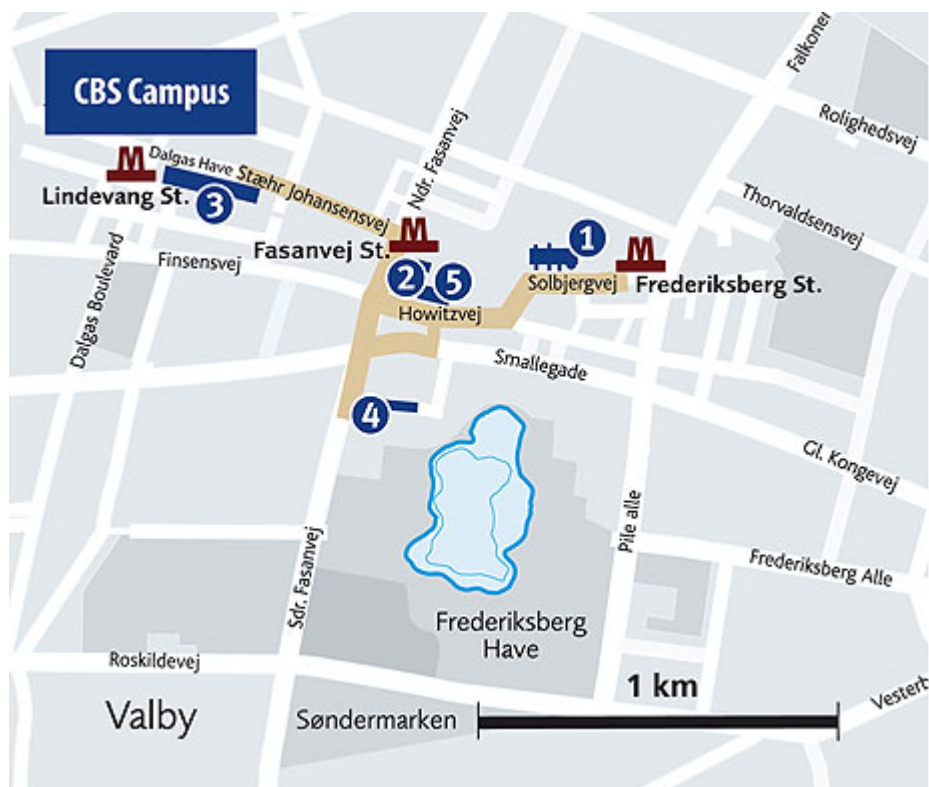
CBS Campus

M
Dalgas Have
Lindevang St.
3
Stæhr Johansensvej
Ndr. Fasanvej
M
Fasanvej St.
2
5
Howitzvej
1
Solbjergvej
M
Frederiksberg St.
Falkoner
Rolighedsvej
Thorvaldsensvej
Finsensvej
Dalgas Boulevard
Smallegade
4
Gl. Kongevej
Pile alle
Frederiksberg Alle
Sdr. Fasanvej
Frederiksberg Have
Roskildevej
Valby
Søndermarken
1 km
Vesterb